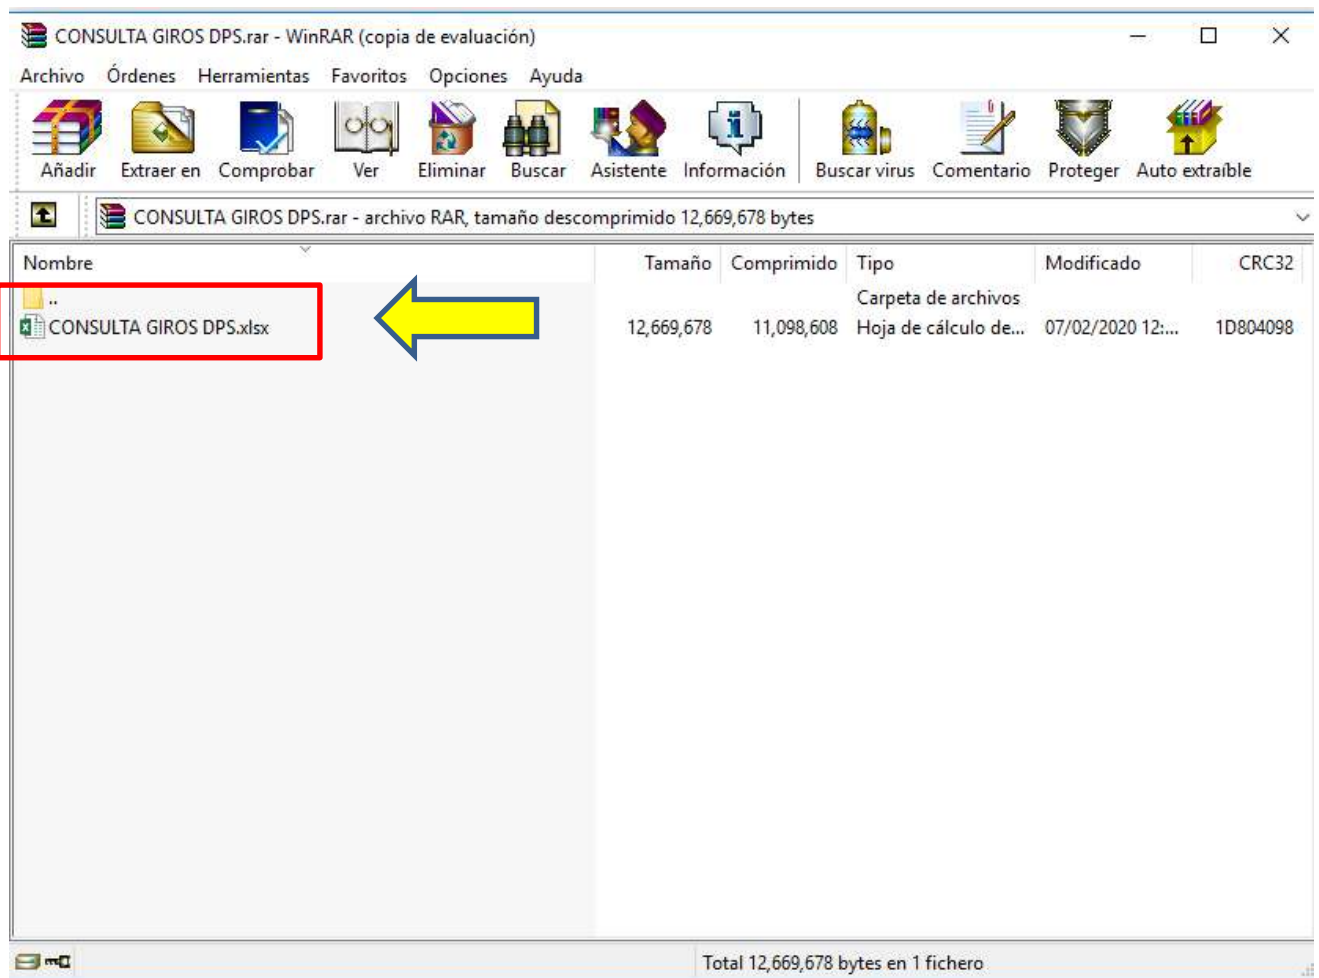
CONSULTA GIROS DPS.rar - WinRAR (copia de evaluación)

Archivo Órdenes Herramientas Favoritos Opciones Ayuda

Añadir Extraer en Comprobar Ver Eliminar Buscar Asistente Información Buscar virus Comentario Proteger Auto extraíble

CONSULTA GIROS DPS.rar - archivo RAR, tamaño descomprimido 12,669,678 bytes

| Nombre | Tamaño | Comprimido | Tipo | Modificado | CRC32 |
|---|---|---|---|---|---|
| .. | | | Carpeta de archivos | | |
| CONSULTA GIROS DPS.xlsx | 12,669,678 | 11,098,608 | Hoja de cálculo de... | 07/02/2020 12:... | 1D804098 |

Total 12,669,678 bytes en 1 fichero